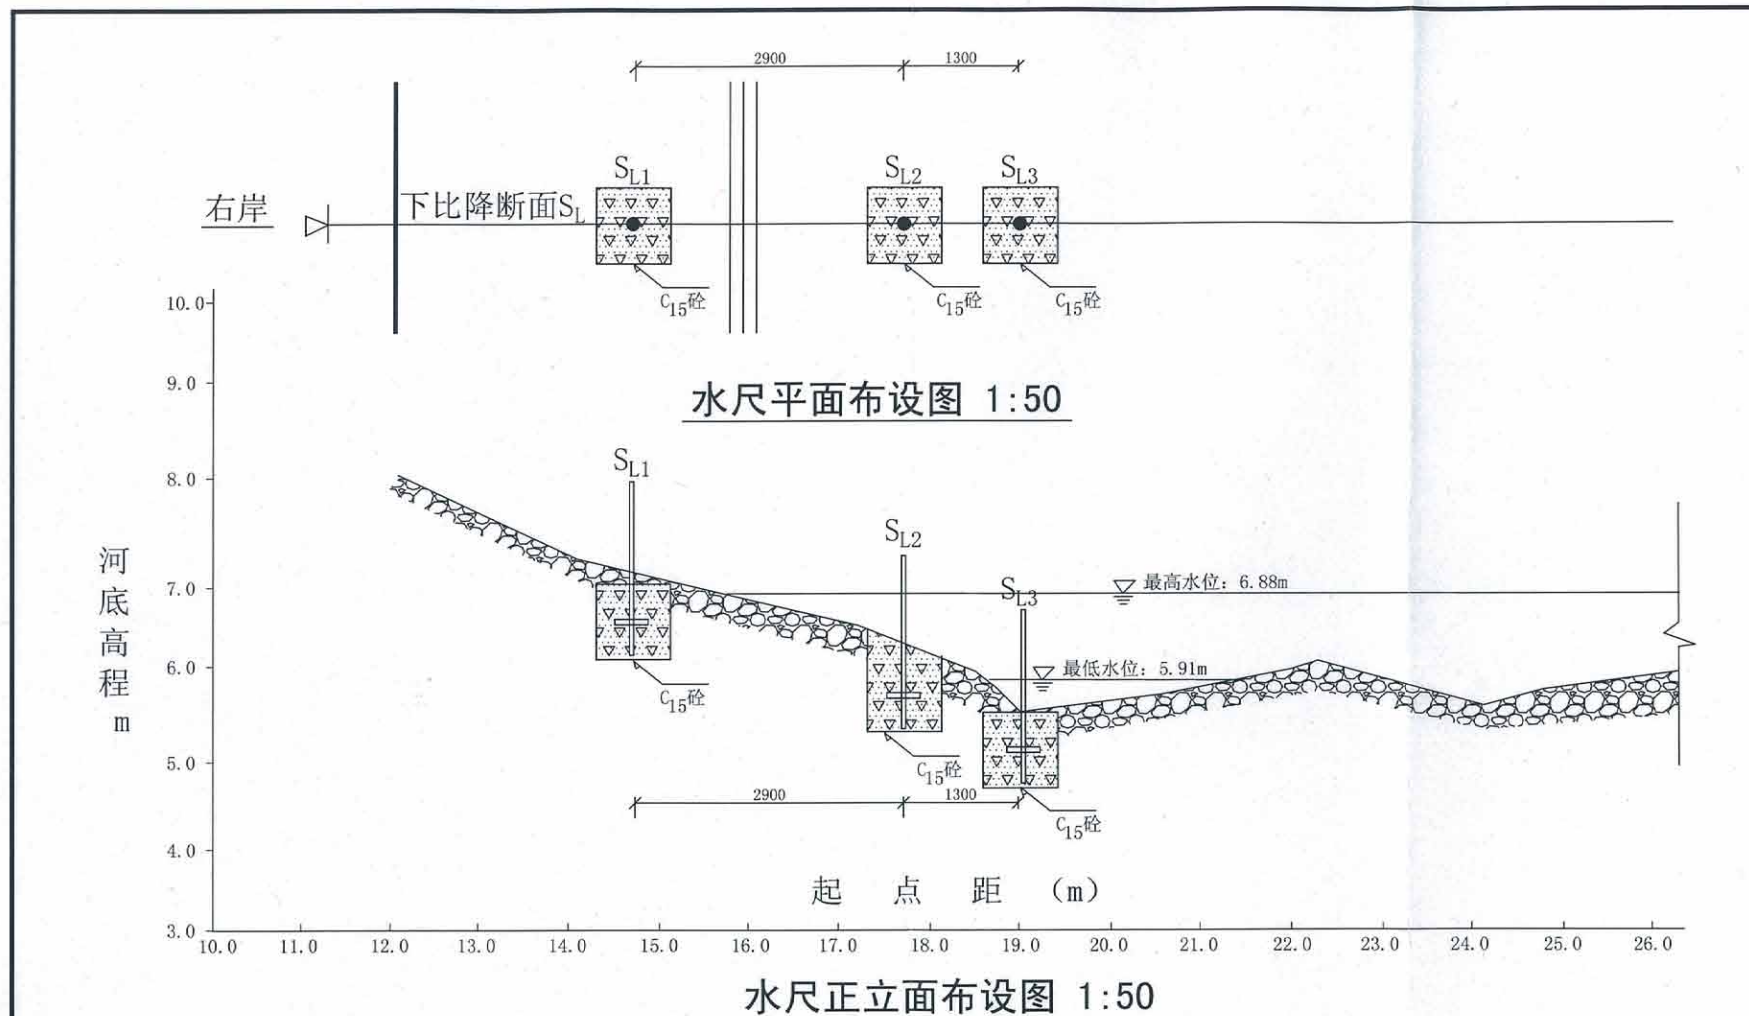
2900
1300

右岸
下比降断面$S_L$
$S_{L1}$
$S_{L2}$
$S_{L3}$
$C_{15}$砼
$C_{15}$砼
$C_{15}$砼

10.0
9.0
水尺平面布设图 1:50
8.0
$S_{L1}$
$S_{L2}$
$S_{L3}$
7.0
最高水位：6.88m
6.0
最低水位：5.91m
$C_{15}$砼
5.0
$C_{15}$砼
2900
1300
$C_{15}$砼
4.0
河底高程 m
起 点 距 (m)
3.0
10.0 11.0 12.0 13.0 14.0 15.0 16.0 17.0 18.0 19.0 20.0 21.0 22.0 23.0 24.0 25.0 26.0
水尺正立面布设图 1:50